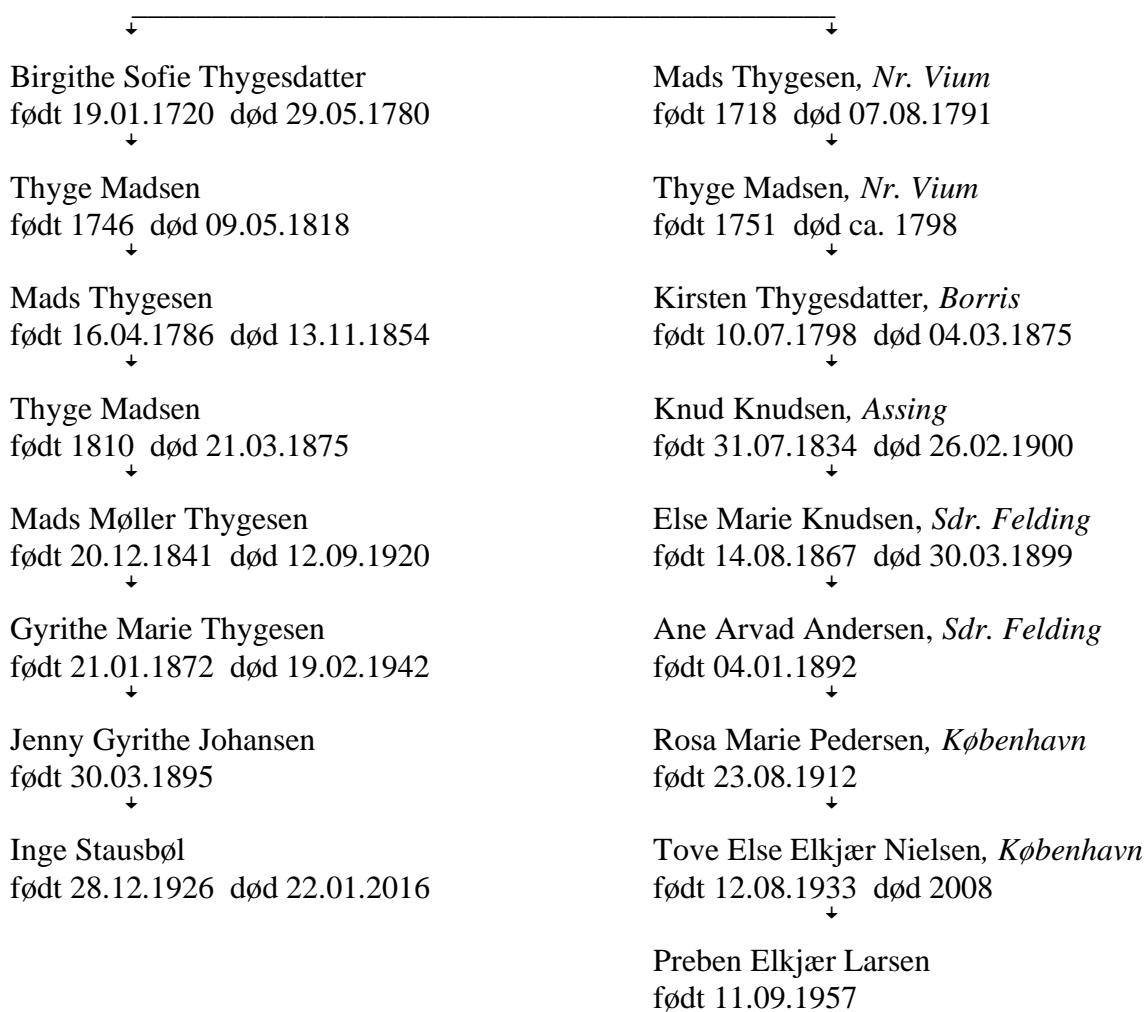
Birgithe Sofie Thygesdatter
født 19.01.1720 død 29.05.1780

Thyge Madsen
født 1746 død 09.05.1818

Mads Thygesen
født 16.04.1786 død 13.11.1854

Thyge Madsen
født 1810 død 21.03.1875

Mads Møller Thygesen
født 20.12.1841 død 12.09.1920

Gyrithe Marie Thygesen
født 21.01.1872 død 19.02.1942

Jenny Gyrithe Johansen
født 30.03.1895

Inge Stausbøl
født 28.12.1926 død 22.01.2016

Mads Thygesen, *Nr. Vium*
født 1718 død 07.08.1791

Thyge Madsen, *Nr. Vium*
født 1751 død ca. 1798

Kirsten Thygesdatter, *Borris*
født 10.07.1798 død 04.03.1875

Knud Knudsen, *Assing*
født 31.07.1834 død 26.02.1900

Else Marie Knudsen, *Sdr. Felding*
født 14.08.1867 død 30.03.1899

Ane Arvad Andersen, *Sdr. Felding*
født 04.01.1892

Rosa Marie Pedersen, *København*
født 23.08.1912

Tove Else Elkjær Nielsen, *København*
født 12.08.1933 død 2008

Preben Elkjær Larsen
født 11.09.1957